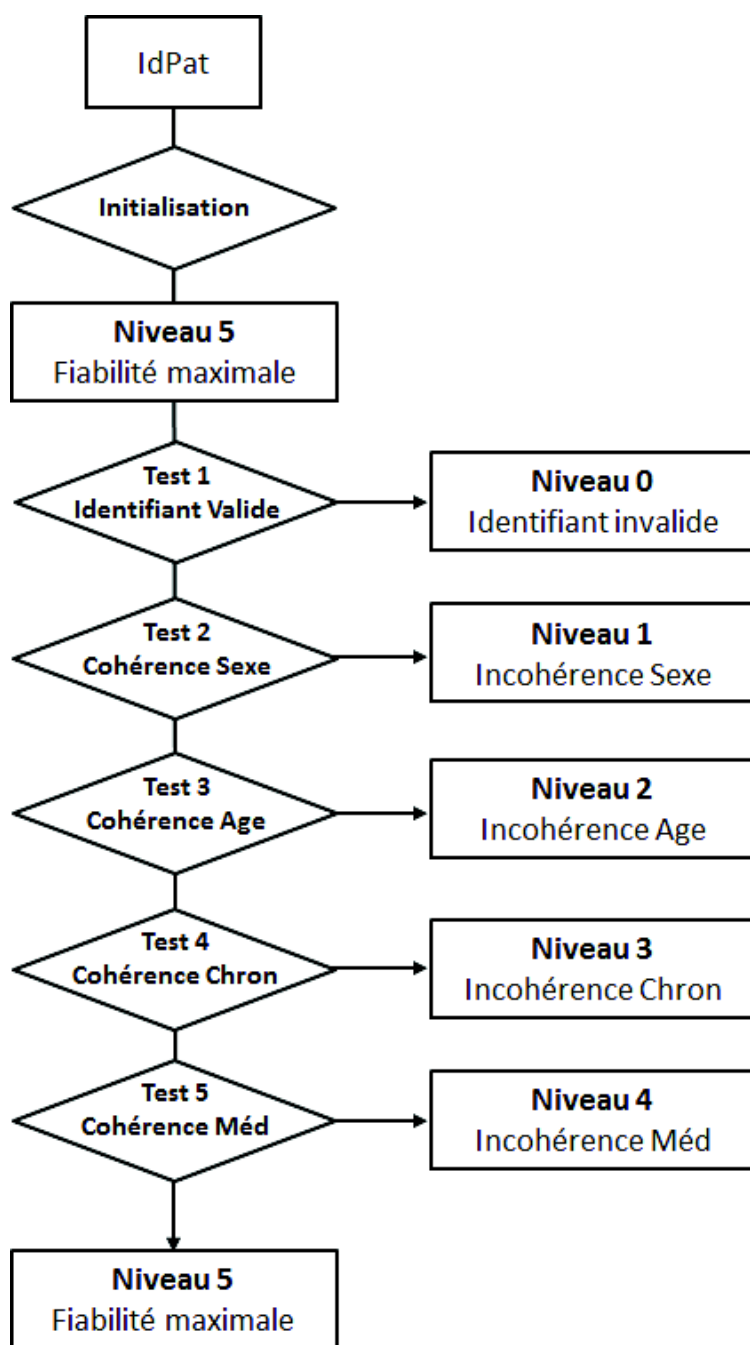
IdPat

Initialisation

Niveau 5
Fiabilité maximale

Test 1
Identifiant Valide

Niveau 0
Identifiant invalide

Test 2
Cohérence Sexe

Niveau 1
Incohérence Sexe

Test 3
Cohérence Age

Niveau 2
Incohérence Age

Test 4
Cohérence Chron

Niveau 3
Incohérence Chron

Test 5
Cohérence Méd

Niveau 4
Incohérence Méd

Niveau 5
Fiabilité maximale